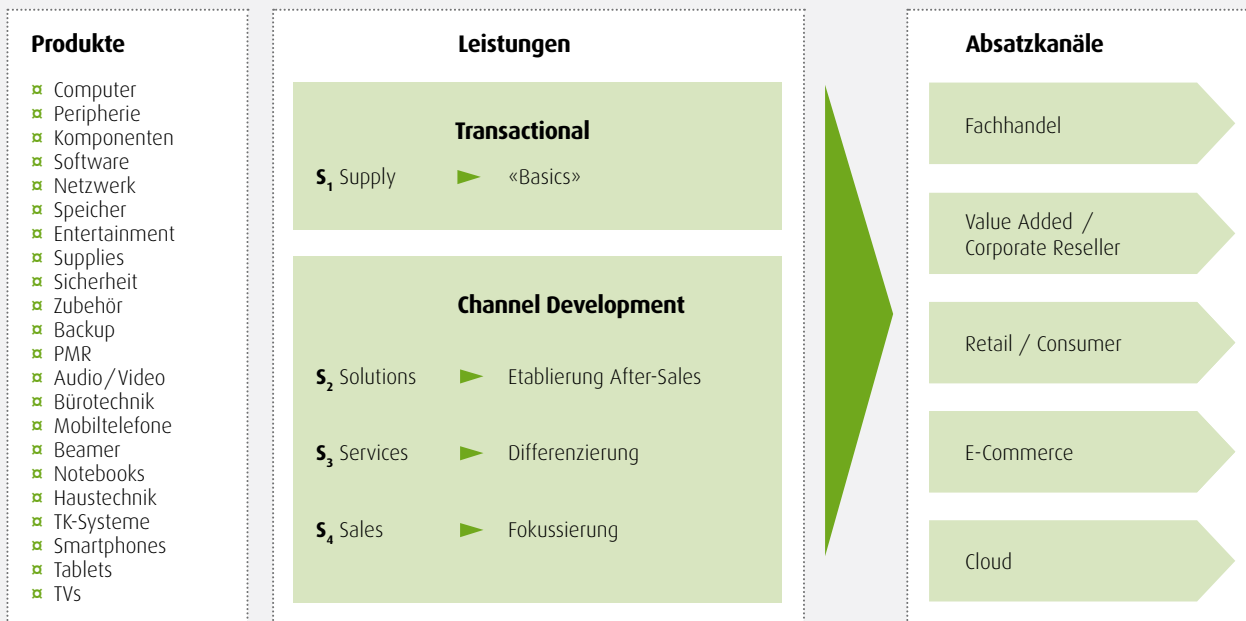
Produkte

¤ Computer
¤ Peripherie
¤ Komponenten
¤ Software
¤ Netzwerk
¤ Speicher
¤ Entertainment
¤ Supplies
¤ Sicherheit
¤ Zubehör
¤ Backup
¤ PMR
¤ Audio/Video
¤ Bürotechnik
¤ Mobiltelefone
¤ Beamer
¤ Notebooks
¤ Haustechnik
¤ TK-Systeme
¤ Smartphones
¤ Tablets
¤ TVs

Leistungen

Transactional

$S_1$ Supply «Basics»

Channel Development

$S_2$ Solutions Etablierung After-Sales

$S_3$ Services Differenzierung

$S_4$ Sales Fokussierung

Absatzkanäle

Fachhandel

Value Added / Corporate Reseller

Retail / Consumer

E-Commerce

Cloud